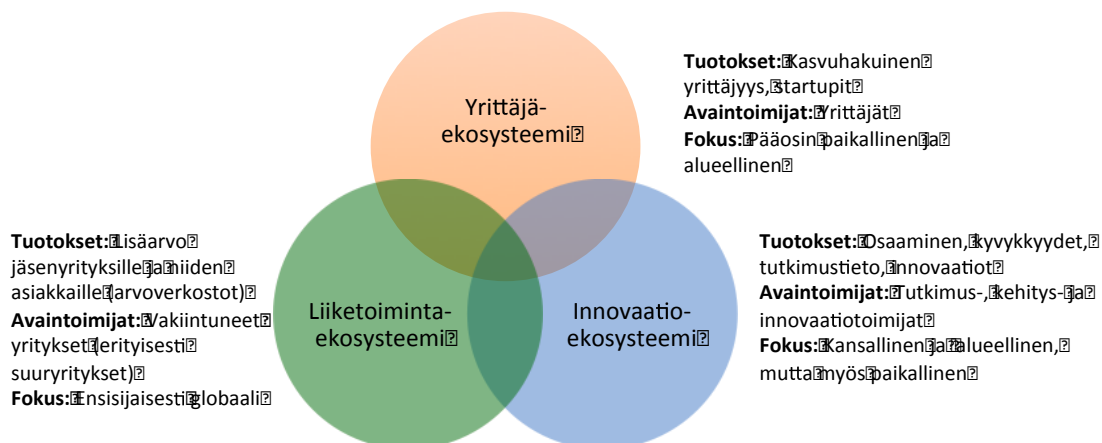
Yrittäjä-ekosysteemi

Tuotokset: Kasvuhakuinen yrittäjyys, startupit
Avaintoimijat: Yrittäjät
Fokus: Pääosin paikallinen ja alueellinen

Tuotokset: Lisäarvo jäsenyrityksille ja niiden asiakkaille (arvoverkostot)
Avaintoimijat: Vakiintuneet yritykset (erityisesti suuryritykset)
Fokus: Ensisijaisesti globaali

Liiketoiminta-ekosysteemi

Innovaatio-ekosysteemi

Tuotokset: Osaaminen, kyvykkyydet, tutkimustieto, innovaatiot
Avaintoimijat: Tutkimus-, kehitys- ja innovaatiotoimijat
Fokus: Kansallinen ja alueellinen, mutta myös paikallinen